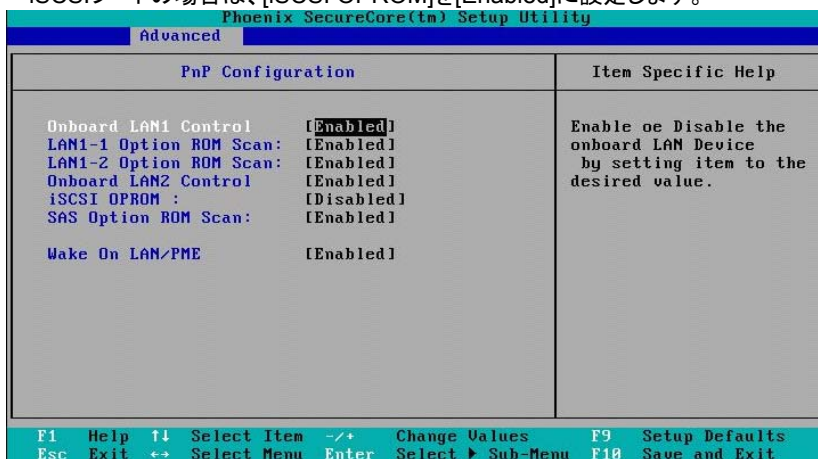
iSCSIブートの場合は、[iSCSI OPROM]を[Enabled]に設定します。

Phoenix SecureCore(tm) Setup Utility

Advanced

PnP Configuration

Item Specific Help

Onboard LAN1 Control [Enabled]
LAN1-1 Option ROM Scan: [Enabled]
LAN1-2 Option ROM Scan: [Enabled]
Onboard LAN2 Control [Enabled]
iSCSI OPROM : [Disabled]
SAS Option ROM Scan: [Enabled]

Wake On LAN/PME [Enabled]

Enable oe Disable the onboard LAN Device by setting item to the desired value.

F1 Help ↑↓ Select Item -/+ Change Values F9 Setup Defaults
Esc Exit ↔ Select Menu Enter Select ▶ Sub-Menu F10 Save and Exit